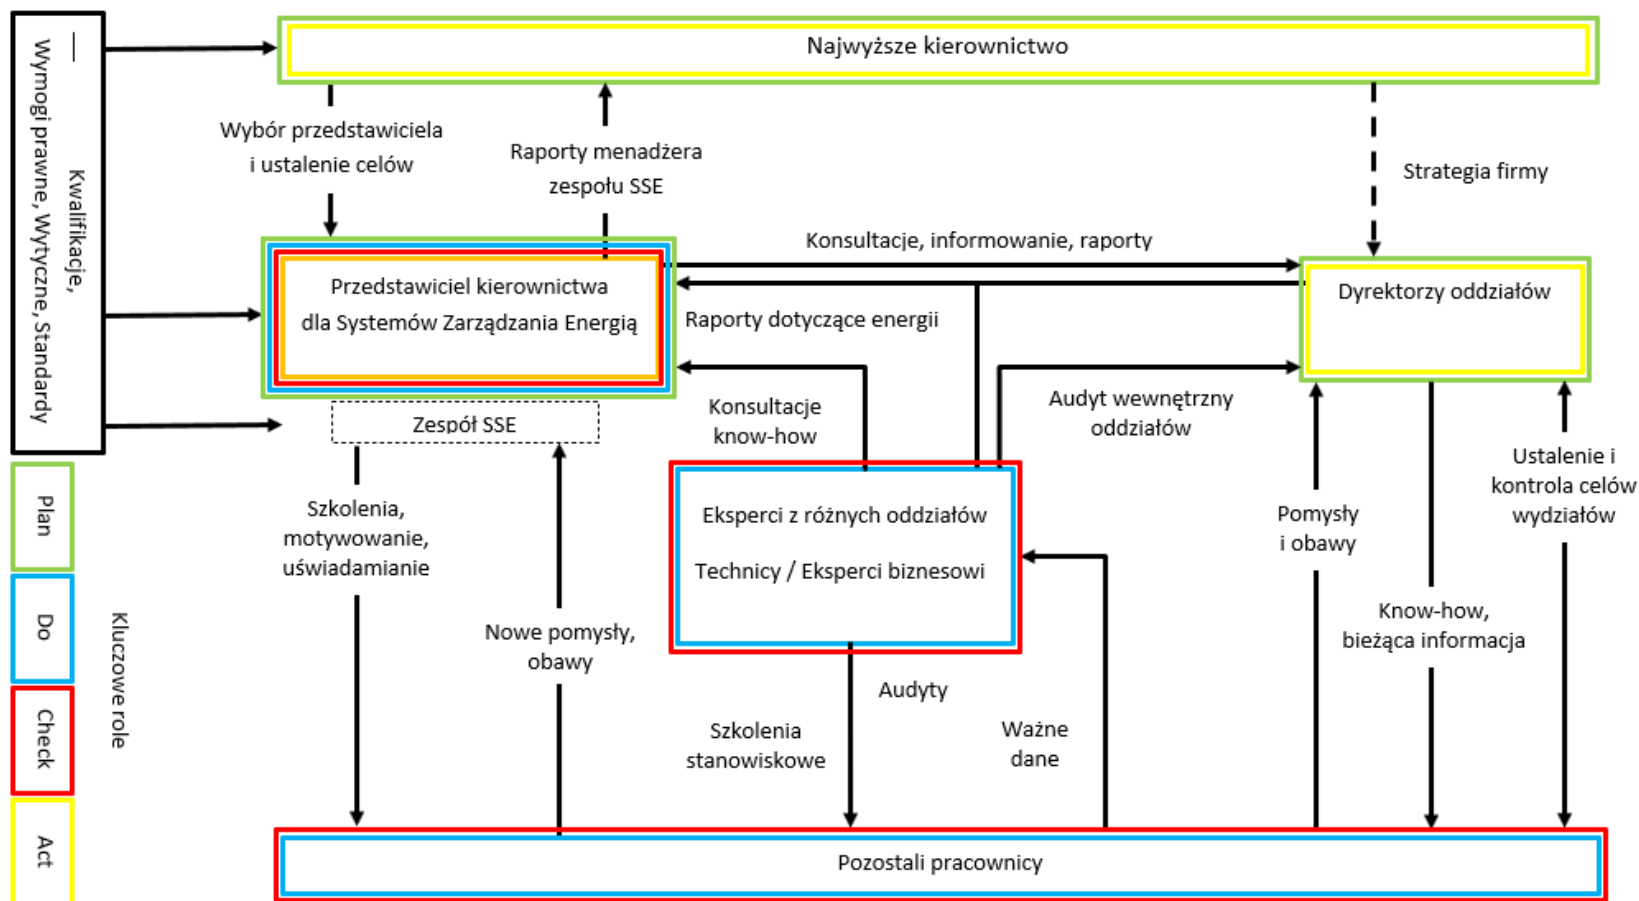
Wymogi prawne, Wytyczne, Standardy, Kwalifikacje,

Najwyższe kierownictwo

Wybór przedstawiciela i ustalenie celów

Raporty menadżera zespołu SSE

Strategia firmy

Konsultacje, informowanie, raporty

Przedstawiciel kierownictwa dla Systemów Zarządzania Energią

Raporty dotyczące energii

Dyrektorzy oddziałów

Zespół SSE

Konsultacje know-how

Audyt wewnętrzny oddziałów

Ustalenie i kontrola celów wydziałów

Szkolenia, motywowanie, uświadamianie

Eksperci z różnych oddziałów

Technicy / Eksperci biznesowi

Pomysły i obawy

Nowe pomysły, obawy

Know-how, bieżąca informacja

Audyty

Szkolenia stanowiskowe

Ważne dane

Pozostali pracownicy

Plan

Do

Check

Act

Kluczowe role